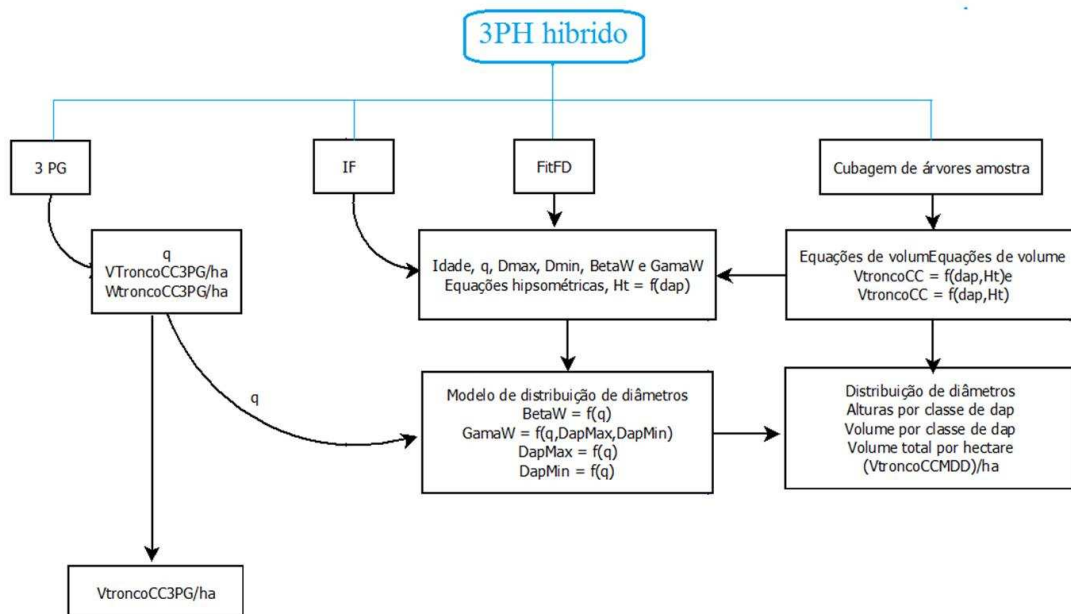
3PH hibrido

3 PG

IF

FitFD

Cubagem de árvores amostra

q
VTroncoCC3PG/ha
WtroncoCC3PG/ha

Idade, q, Dmax, Dmin, BetaW e GamaW
Equações hipsométricas, Ht = f(dap)

Equações de volumEquações de volume
VtroncoCC = f(dap,Ht)e
VtroncoCC = f(dap,Ht)

q

Modelo de distribuição de diâmetros
BetaW = f(q)
GamaW = f(q,DapMax,DapMin)
DapMax = f(q)
DapMin = f(q)

Distribuição de diâmetros
Alturas por classe de dap
Volume por classe de dap
Volume total por hectare
(VtroncoCCMDD)/ha

VtroncoCC3PG/ha